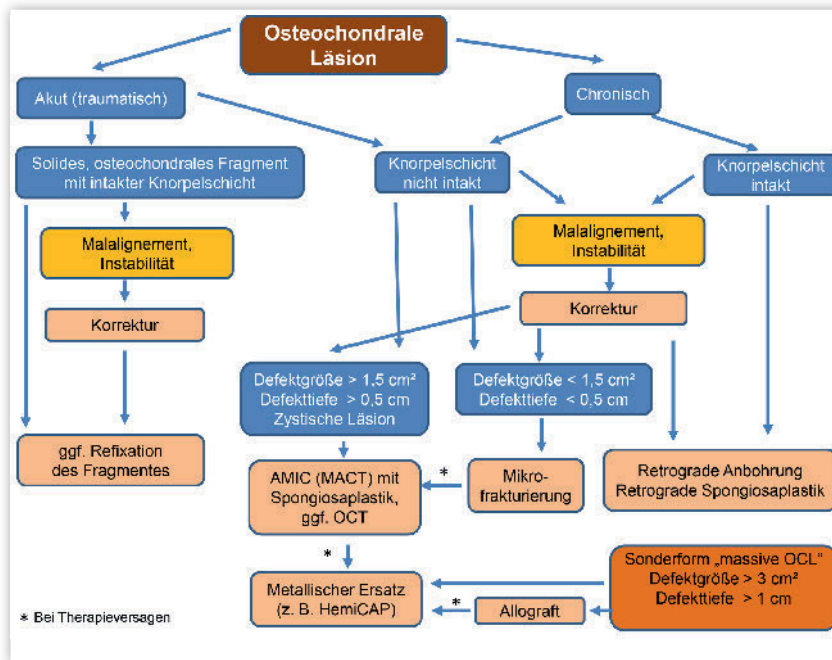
Osteochondrale Läsion

Akut (traumatisch)

Chronisch

Solides, osteochondrales Fragment mit intakter Knorpelschicht

Knorpelschicht nicht intakt

Knorpelschicht intakt

Malalignement, Instabilität

Malalignement, Instabilität

Korrektur

Korrektur

Defektgröße > 1,5 cm²
Defekttiefe > 0,5 cm
Zystische Läsion

Defektgröße < 1,5 cm²
Defekttiefe < 0,5 cm

ggf. Refixation des Fragmentes

AMIC (MACT) mit Spongiosaplastik, ggf. OCT

*

Mikrofrakturierung

Retrograde Anbohrung
Retrograde Spongiosaplastik

*

Metallischer Ersatz (z. B. HemiCAP)

*

Allograft

Sonderform „massive OCL"
Defektgröße > 3 cm²
Defekttiefe > 1 cm

* Bei Therapieversagen